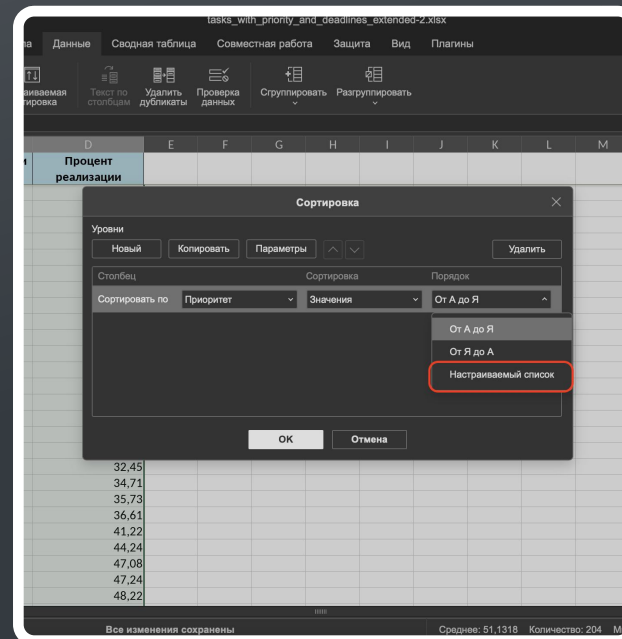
tasks_with_priority_and_deadlines_extended-2.xlsx

на Данные Сводная таблица Совместная работа Защита Вид Плагины

раиваемая ртировка Текст по столбцам Удалить дубликаты Проверка данных Сгруппировать Разгруппировать

| | D | E | F | G | H | I | J | K | L | M |
|---|---|---|---|---|---|---|---|---|---|---|
| и | Процент реализации | | | | | | | | | |

Сортировка

Уровни

Новый Копировать Параметры Удалить

Столбец Сортировка Порядок

Сортировать по Приоритет Значения От А до Я

От А до Я

От Я до А

Настраиваемый список

ОК Отмена

32,45
34,71
35,73
36,61
41,22
44,24
47,08
47,24
48,22

Все изменения сохранены

Среднее: 51,1318 Количество: 204 М